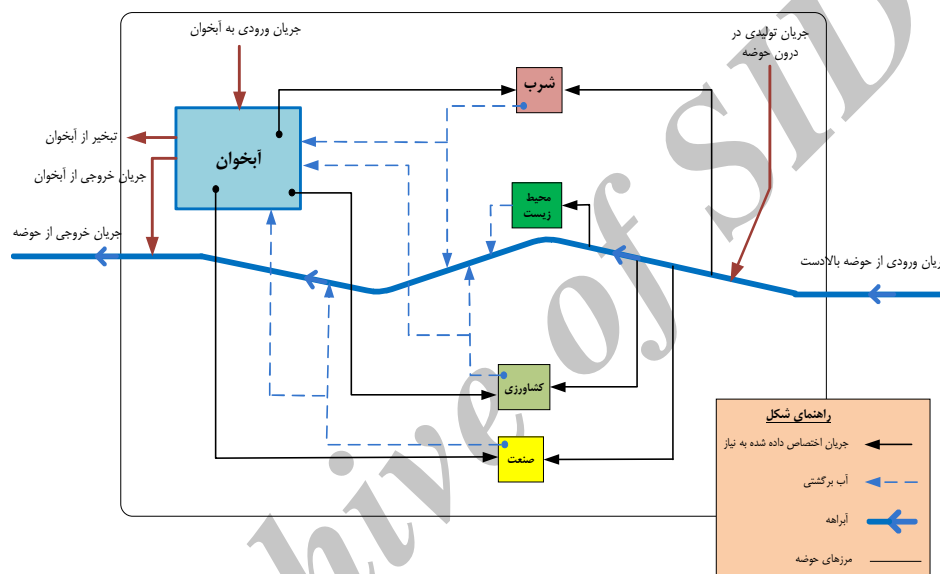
جریان ورودی به آبخوان

جریان تولیدی در درون حوضه

شرب

آبخوان

تبخیر از آبخوان

جریان خروجی از آبخوان

محیط زیست

جریان خروجی از حوضه

ریان ورودی از حوضه بالادست

کشاورزی

صنعت

راهنمای شکل

جریان اختصاص داده شده به نیاز

آب برگشتی

آبراهه

مرزهای حوضه

hive of SID